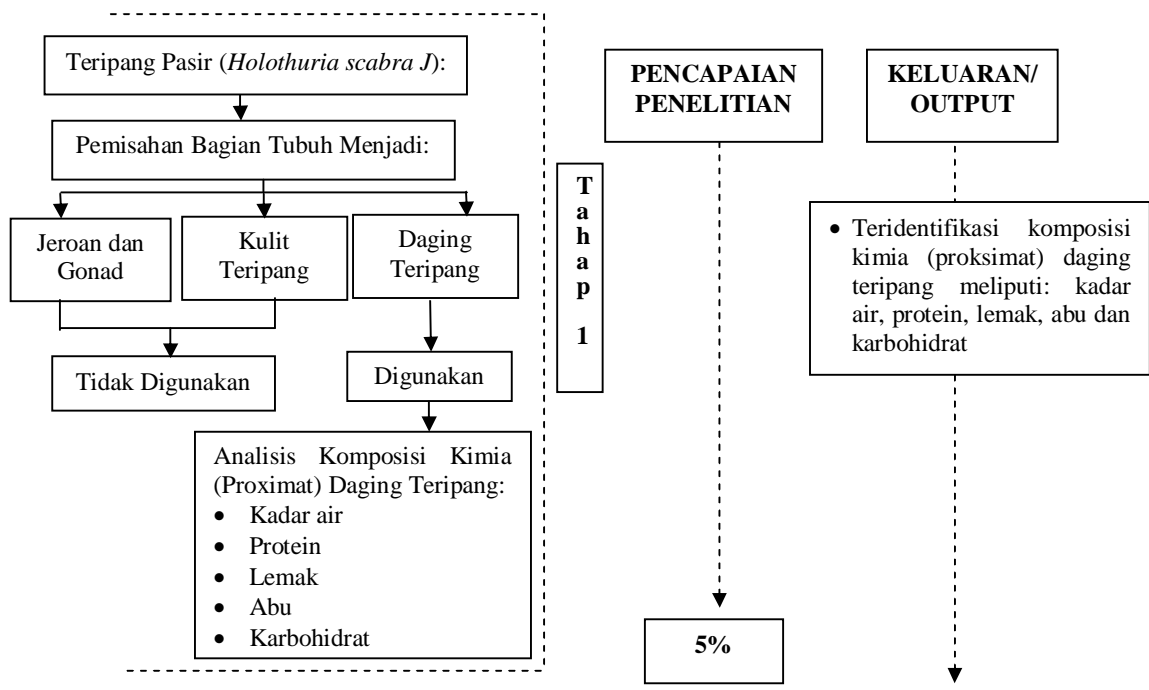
Teripang Pasir (*Holothuria scabra J*):

Pemisahan Bagian Tubuh Menjadi:

Jeroan dan Gonad

Kulit Teripang

Daging Teripang

Tidak Digunakan

Digunakan

Analisis Komposisi Kimia (Proximat) Daging Teripang:
- Kadar air
- Protein
- Lemak
- Abu
- Karbohidrat

T
a
h
a
p
1

PENCAPAIAN PENELITIAN

5%

KELUARAN/ OUTPUT

- Teridentifikasi komposisi kimia (proksimat) daging teripang meliputi: kadar air, protein, lemak, abu dan karbohidrat